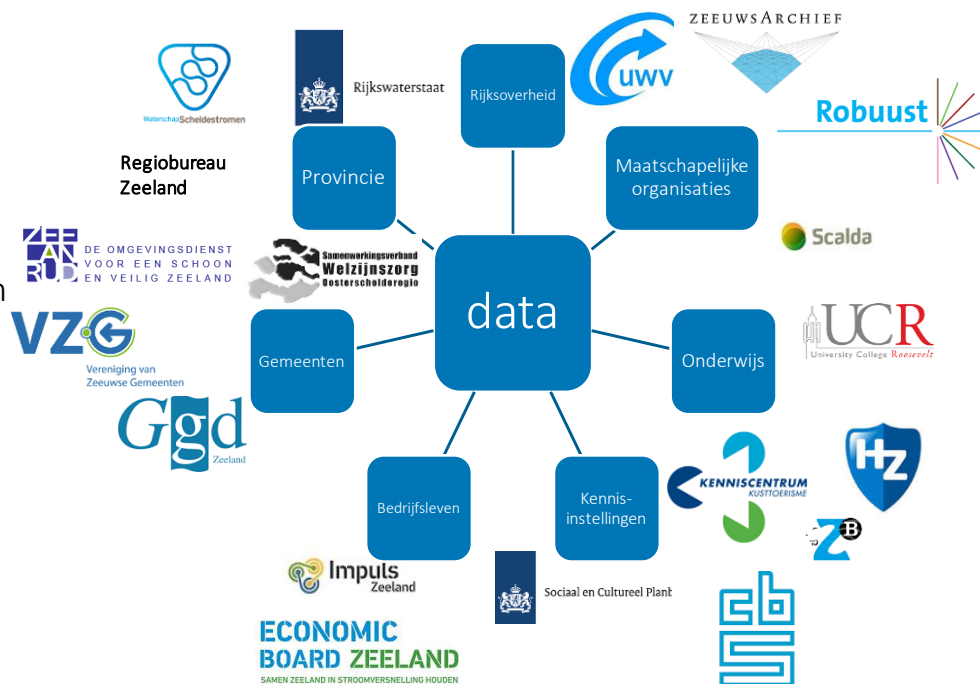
WaterschapScheldestromen

Rijkswaterstaat

Rijksoverheid

UWV

ZEEUWSARCHIEF

Robuust

Regiobureau Zeeland

Provincie

Maatschappelijke organisaties

ZEELAND RUD DE OMGEVINGSDIENST VOOR EEN SCHOON EN VEILIG ZEELAND

Samenwerkingsverband Welzijnszorg Oosterscheldregio

Scalda

n

data

VZG Vereniging van Zeeuwse Gemeenten

Gemeenten

Onderwijs

UCR University College Roosevelt

Ggd Zeeland

HZ

KENNISCENTRUM KUSTTOERISME

Bedrijfsleven

Kennis-instellingen

ZB

Impuls Zeeland

Sociaal en Cultureel Planb

ECONOMIC BOARD ZEELAND

SAMEN ZEELAND IN STROOMVERSNELLING HOUDEN

cbs